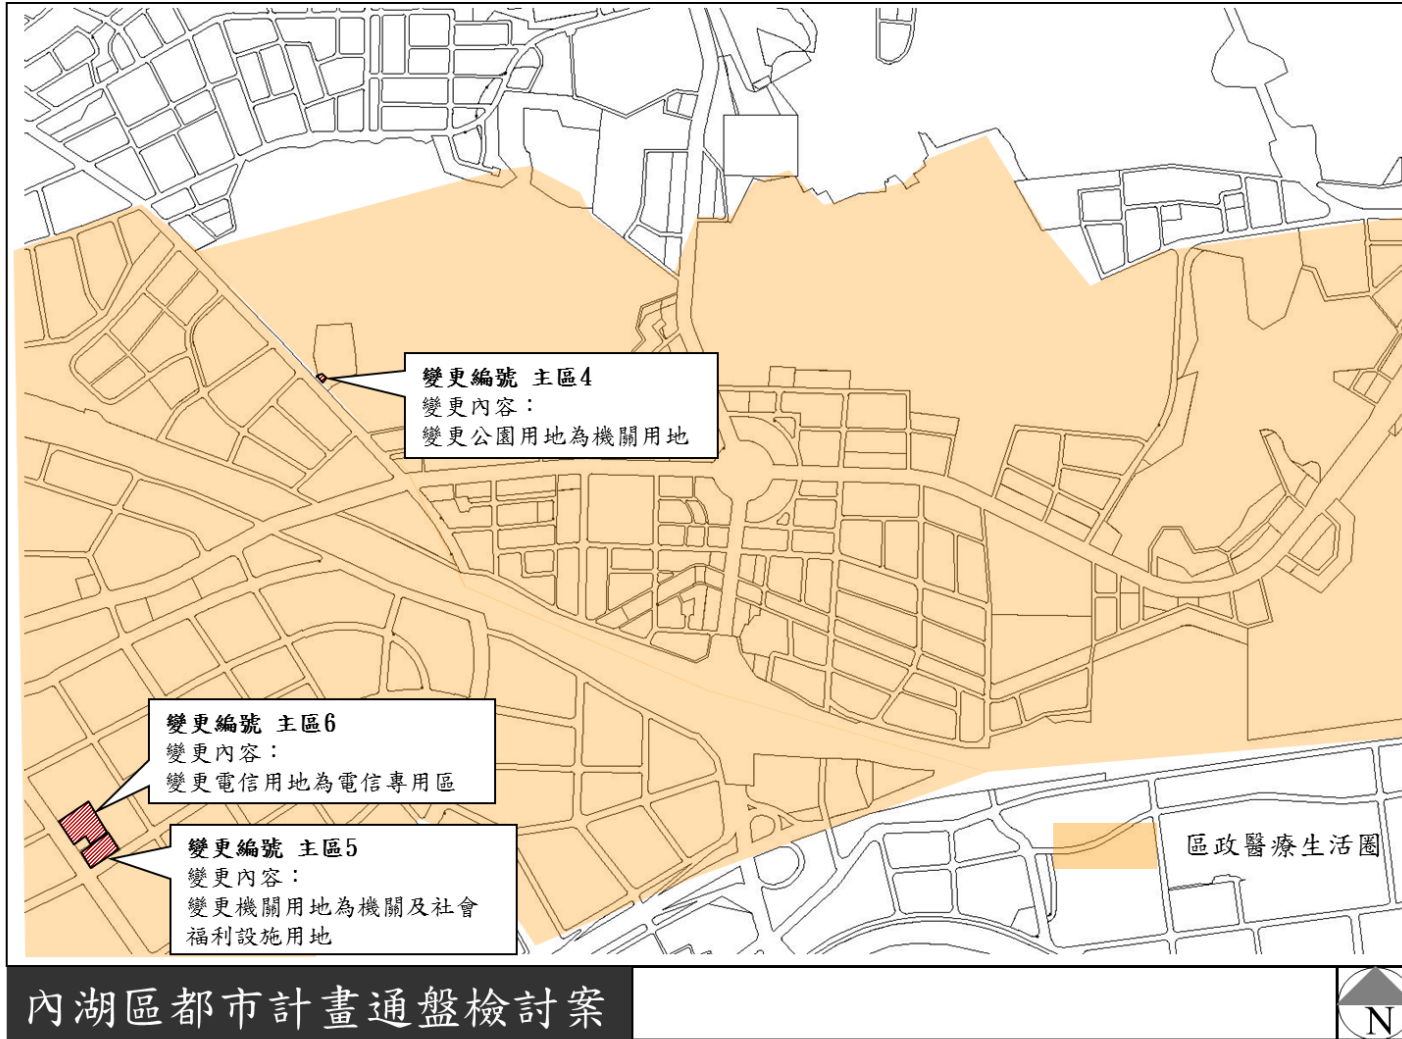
變更編號 主區4
變更內容：
變更公園用地為機關用地

變更編號 主區6
變更內容：
變更電信用地為電信專用區

變更編號 主區5
變更內容：
變更機關用地為機關及社會福利設施用地

區政醫療生活圈

內湖區都市計畫通盤檢討案

N